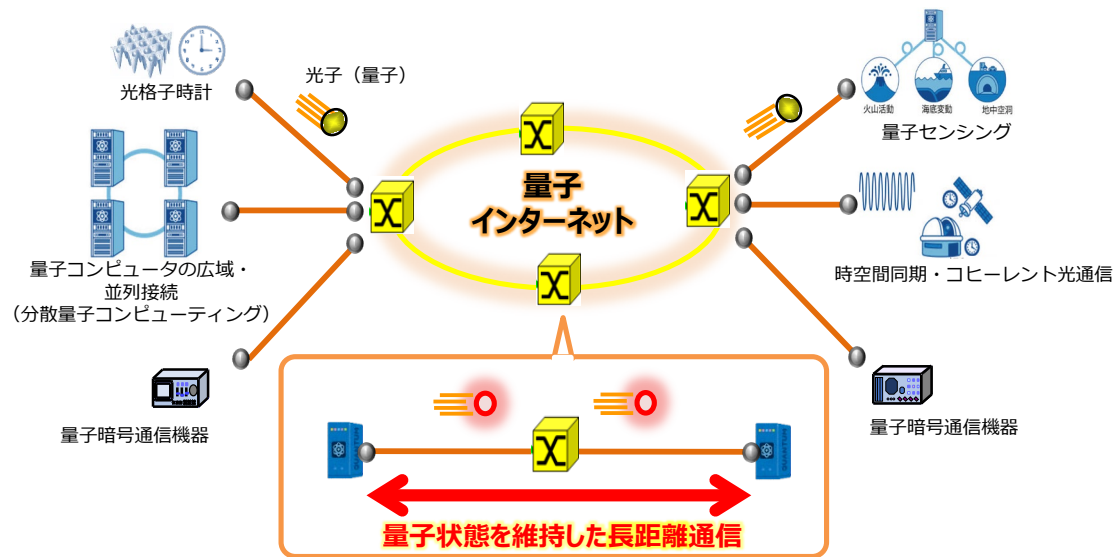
光格子時計

光子（量子）

量子コンピュータの広域・並列接続（分散量子コンピューティング）

量子暗号通信機器

量子インターネット

火山活動

海底変動

地中空洞

量子センシング

時空間同期・コヒーレント光通信

量子暗号通信機器

量子状態を維持した長距離通信